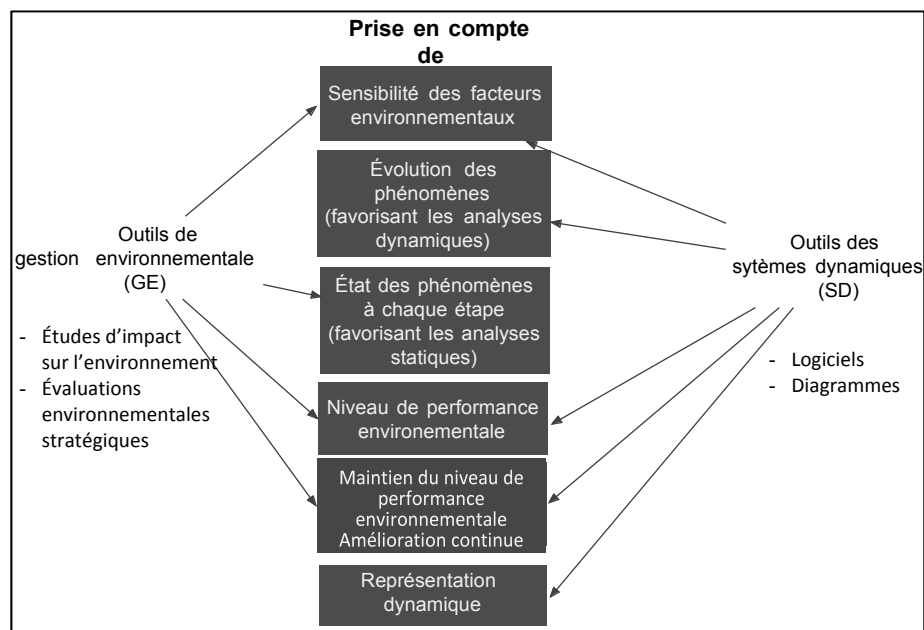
Prise en compte de

Sensibilité des facteurs environnementaux

Évolution des phénomènes (favorisant les analyses dynamiques)

État des phénomènes à chaque étape (favorisant les analyses statiques)

Niveau de performance environementale

Maintien du niveau de performance environnementale Amélioration continue

Représentation dynamique

Outils de gestion environnementale (GE)

- Études d'impact sur l'environnement
- Évaluations environnementales stratégiques

Outils des sytèmes dynamiques (SD)

- Logiciels
- Diagrammes